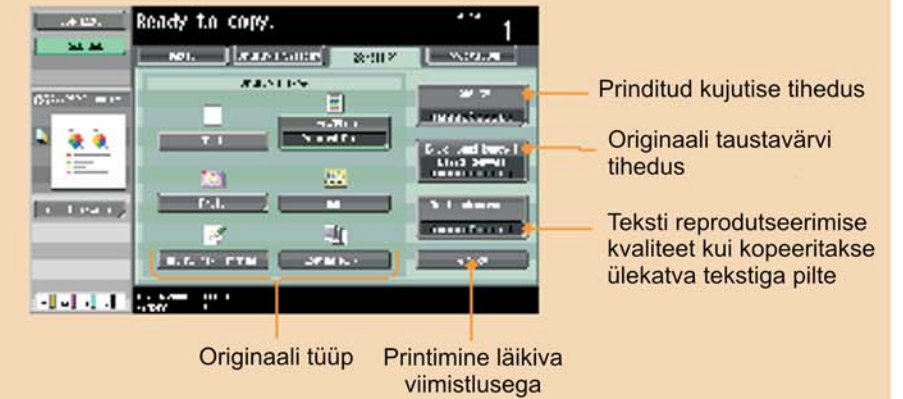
Ready to copy.

1

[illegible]

Prinditud kujutise tihedus

Originaali taustavärvi tihedus

Teksti reprodutseerimise kvaliteet kui kopeeritakse ülekatva tekstiga pilte

Originaali tüüp

Printimine läikiva viimistlusega